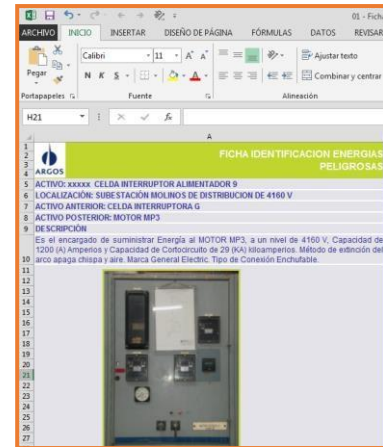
01 - Fich

ARCHIVO INICIO INSERTAR DISEÑO DE PÁGINA FÓRMULAS DATOS REVISAR

Pegar

Calibri 11 A A

N K S

Ajustar texto

Combinar y centrar

Portapapeles Fuente Alineación

H21 fx

A

1
2
3
4

ARGOS

FICHA IDENTIFICACION ENERGIAS PELIGROSAS

5 ACTIVO: xxxxx CELDA INTERRUPTOR ALIMENTADOR 9
6 LOCALIZACIÓN: SUBESTACIÓN MOLINOS DE DISTRIBUCION DE 4160 V
7 ACTIVO ANTERIOR: CELDA INTERRUPTORA G
8 ACTIVO POSTERIOR: MOTOR MP3
9 DESCRIPCIÓN
10 Es el encargado de suministrar Energía al MOTOR MP3, a un nivel de 4160 V, Capacidad de 1200 (A) Amperios y Capacidad de Cortocircuito de 29 (KA) kiloamperios. Método de extinción del arco apaga chispa y aire. Marca General Electric. Tipo de Conexión Enchufable.
11
12
13
14
15
16
17
18
19
20
21
22
23
24
25
26